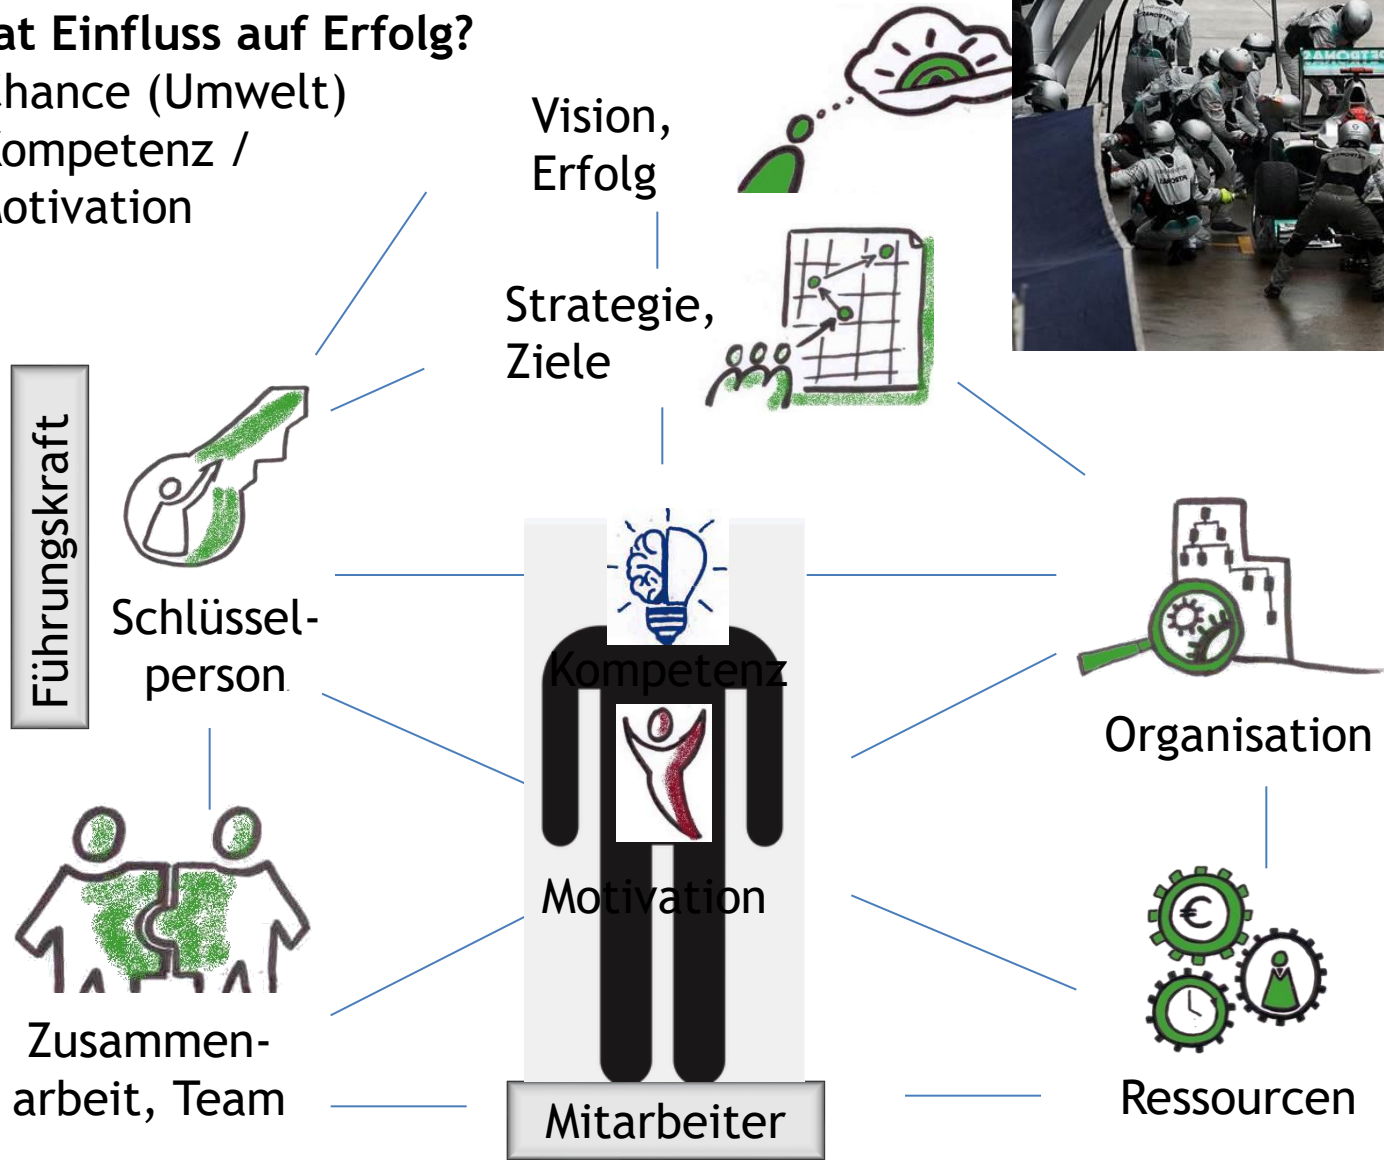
at Einfluss auf Erfolg?
hance (Umwelt)
ompetenz /
otivation

Vision, Erfolg

Strategie, Ziele

Führungskraft

Schlüsselperson

Kompetenz

Motivation

Organisation

Zusammenarbeit, Team

Mitarbeiter

Ressourcen